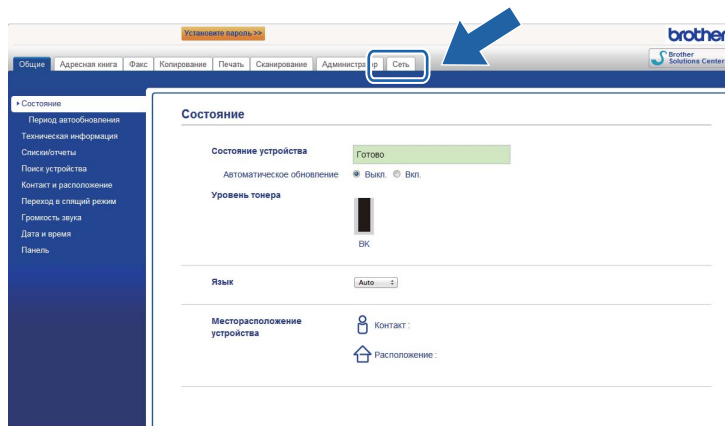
Установите пароль >>

brother

Общие | Адресная книга | Факс | Копирование | Печать | Сканирование | Администра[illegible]р | Сеть

Brother Solutions Center

Состояние
Период автообновления
Техническая информация
Списки/отчеты
Поиск устройства
Контакт и расположение
Переход в спящий режим
Громкость звука
Дата и время
Панель

Состояние

Состояние устройства
Готово

Автоматическое обновление ◉ Выкл. ○ Вкл.

Уровень тонера

BK

Язык
Auto

Месторасположение устройства
Контакт :
Расположение :